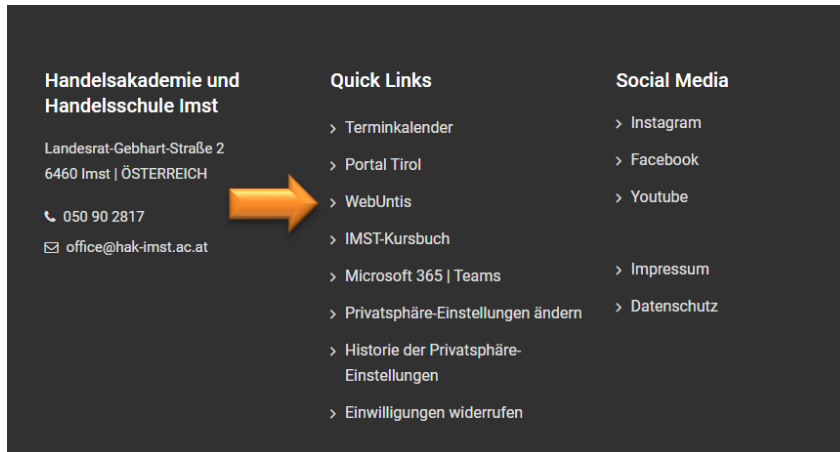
Handelsakademie und Handelsschule Imst

Landesrat-Gebhart-Straße 2
6460 Imst | ÖSTERREICH

050 90 2817

office@hak-imst.ac.at

Quick Links

> Terminkalender

> Portal Tirol

> WebUntis

> IMST-Kursbuch

> Microsoft 365 | Teams

> Privatsphäre-Einstellungen ändern

> Historie der Privatsphäre-Einstellungen

> Einwilligungen widerrufen

Social Media

> Instagram

> Facebook

> Youtube

> Impressum

> Datenschutz